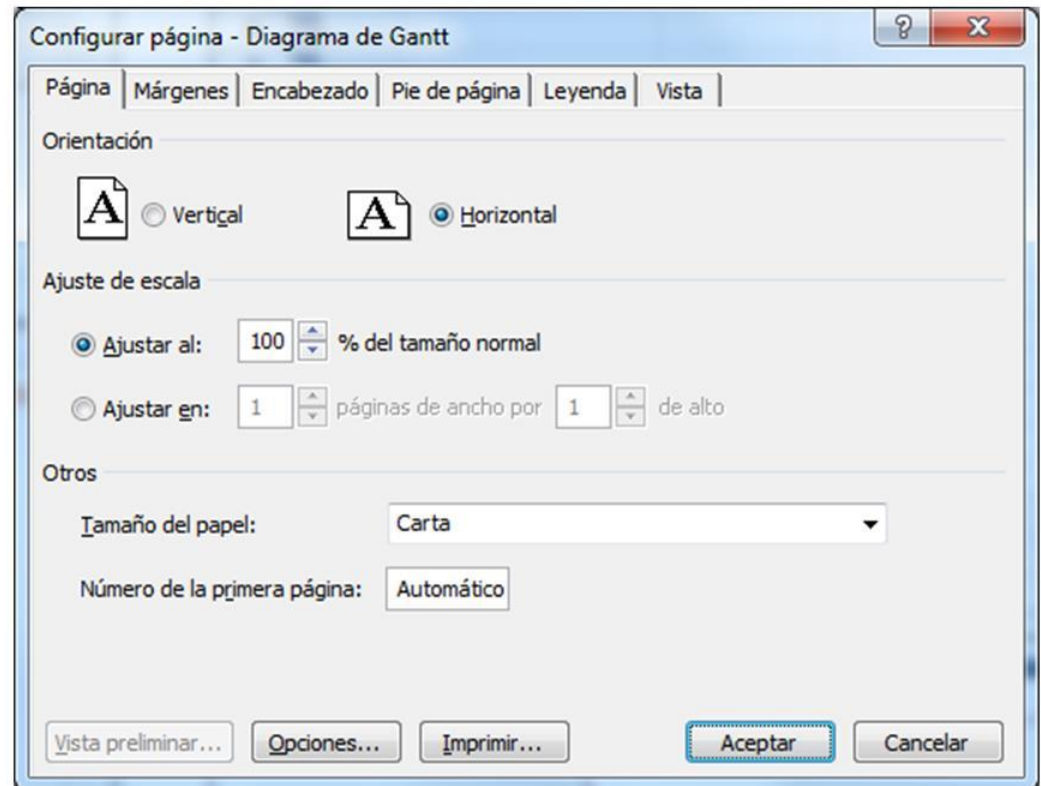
Configurar página - Diagrama de Gantt

?

X

Página | Márgenes | Encabezado | Pie de página | Leyenda | Vista

Orientación

A Vertical

A Horizontal

Ajuste de escala

Ajustar al: 100 % del tamaño normal

Ajustar en: 1 páginas de ancho por 1 de alto

Otros

Tamaño del papel: Carta

Número de la primera página: Automático

Vista preliminar... Opciones... Imprimir... Aceptar Cancelar